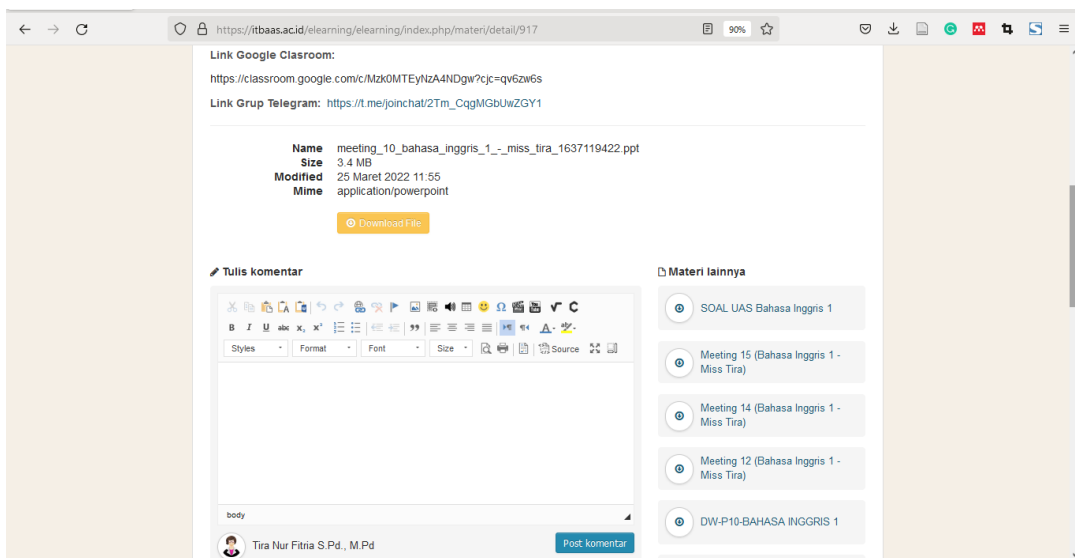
https://itbaas.ac.id/elearning/elearning/index.php/materi/detail/917

90%

Link Google Clasroom:

https://classroom.google.com/c/Mzk0MTEyNzA4NDgw?cjc=qv6zw6s

Link Grup Telegram: https://t.me/joinchat/2Tm_CqgMGbUwZGY1

| | |
|---|---|
| Name | meeting_10_bahasa_inggris_1_-_miss_tira_1637119422.ppt |
| Size | 3.4 MB |
| Modified | 25 Maret 2022 11:55 |
| Mime | application/powerpoint |

Download File

Tulis komentar

B I U abc $x_2$ $x^2$ 99 A

Styles Format Font Size Source

body

Tira Nur Fitria S.Pd., M.Pd

Post komentar

Materi lainnya

SOAL UAS Bahasa Inggris 1

Meeting 15 (Bahasa Inggris 1 - Miss Tira)

Meeting 14 (Bahasa Inggris 1 - Miss Tira)

Meeting 12 (Bahasa Inggris 1 - Miss Tira)

DW-P10-BAHASA INGGRIS 1